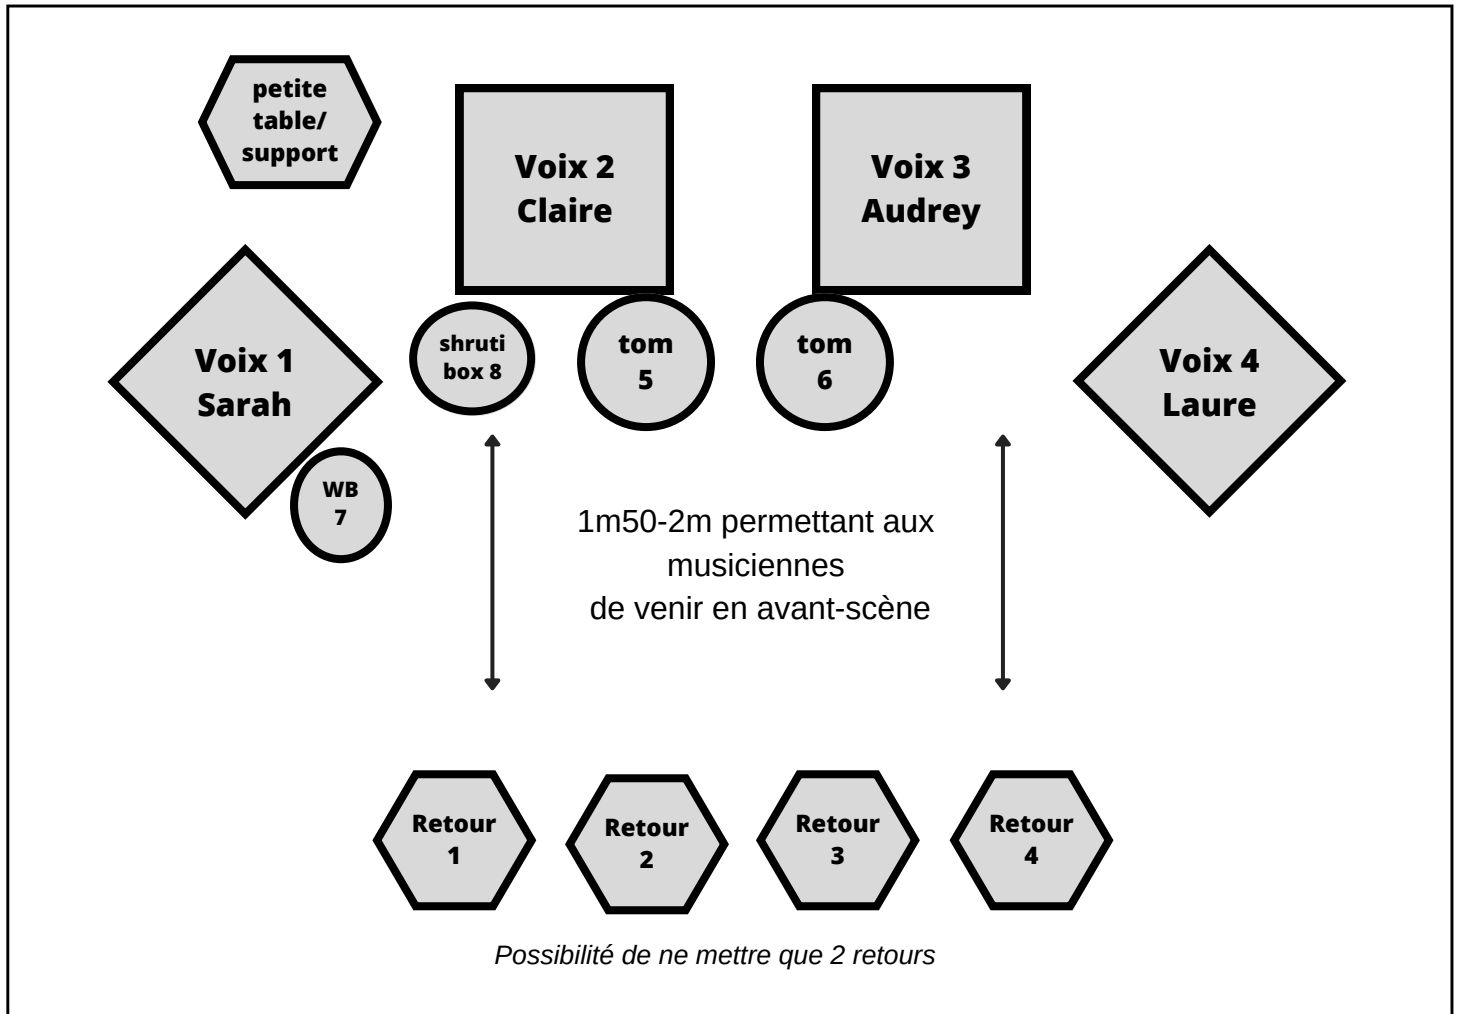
petite table/ support

Voix 2 Claire

Voix 3 Audrey

Voix 1 Sarah

shruti box 8

tom 5

tom 6

Voix 4 Laure

WB 7

1m50-2m permettant aux musiciennes de venir en avant-scène

Retour 1

Retour 2

Retour 3

Retour 4

Possibilité de ne mettre que 2 retours